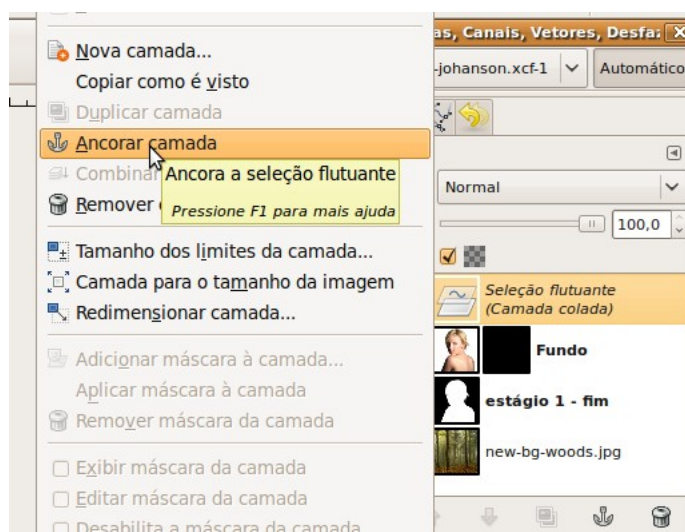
Nova camada...
Copiar como é visto
Duplicar camada
Ancorar camada
Combinar
Remover
Ancora a seleção flutuante
Pressione F1 para mais ajuda
Tamanho dos limites da camada...
Camada para o tamanho da imagem
Redimensionar camada...
Adicionar máscara à camada...
Aplicar máscara à camada
Remover máscara da camada
Exibir máscara da camada
Editar máscara da camada
Desabilita a máscara da camada

as, Canais, Vetores, Desfa:
-johanson.xcf-1
Automático
Normal
100,0
Seleção flutuante (Camada colada)
Fundo
estágio 1 - fim
new-bg-woods.jpg